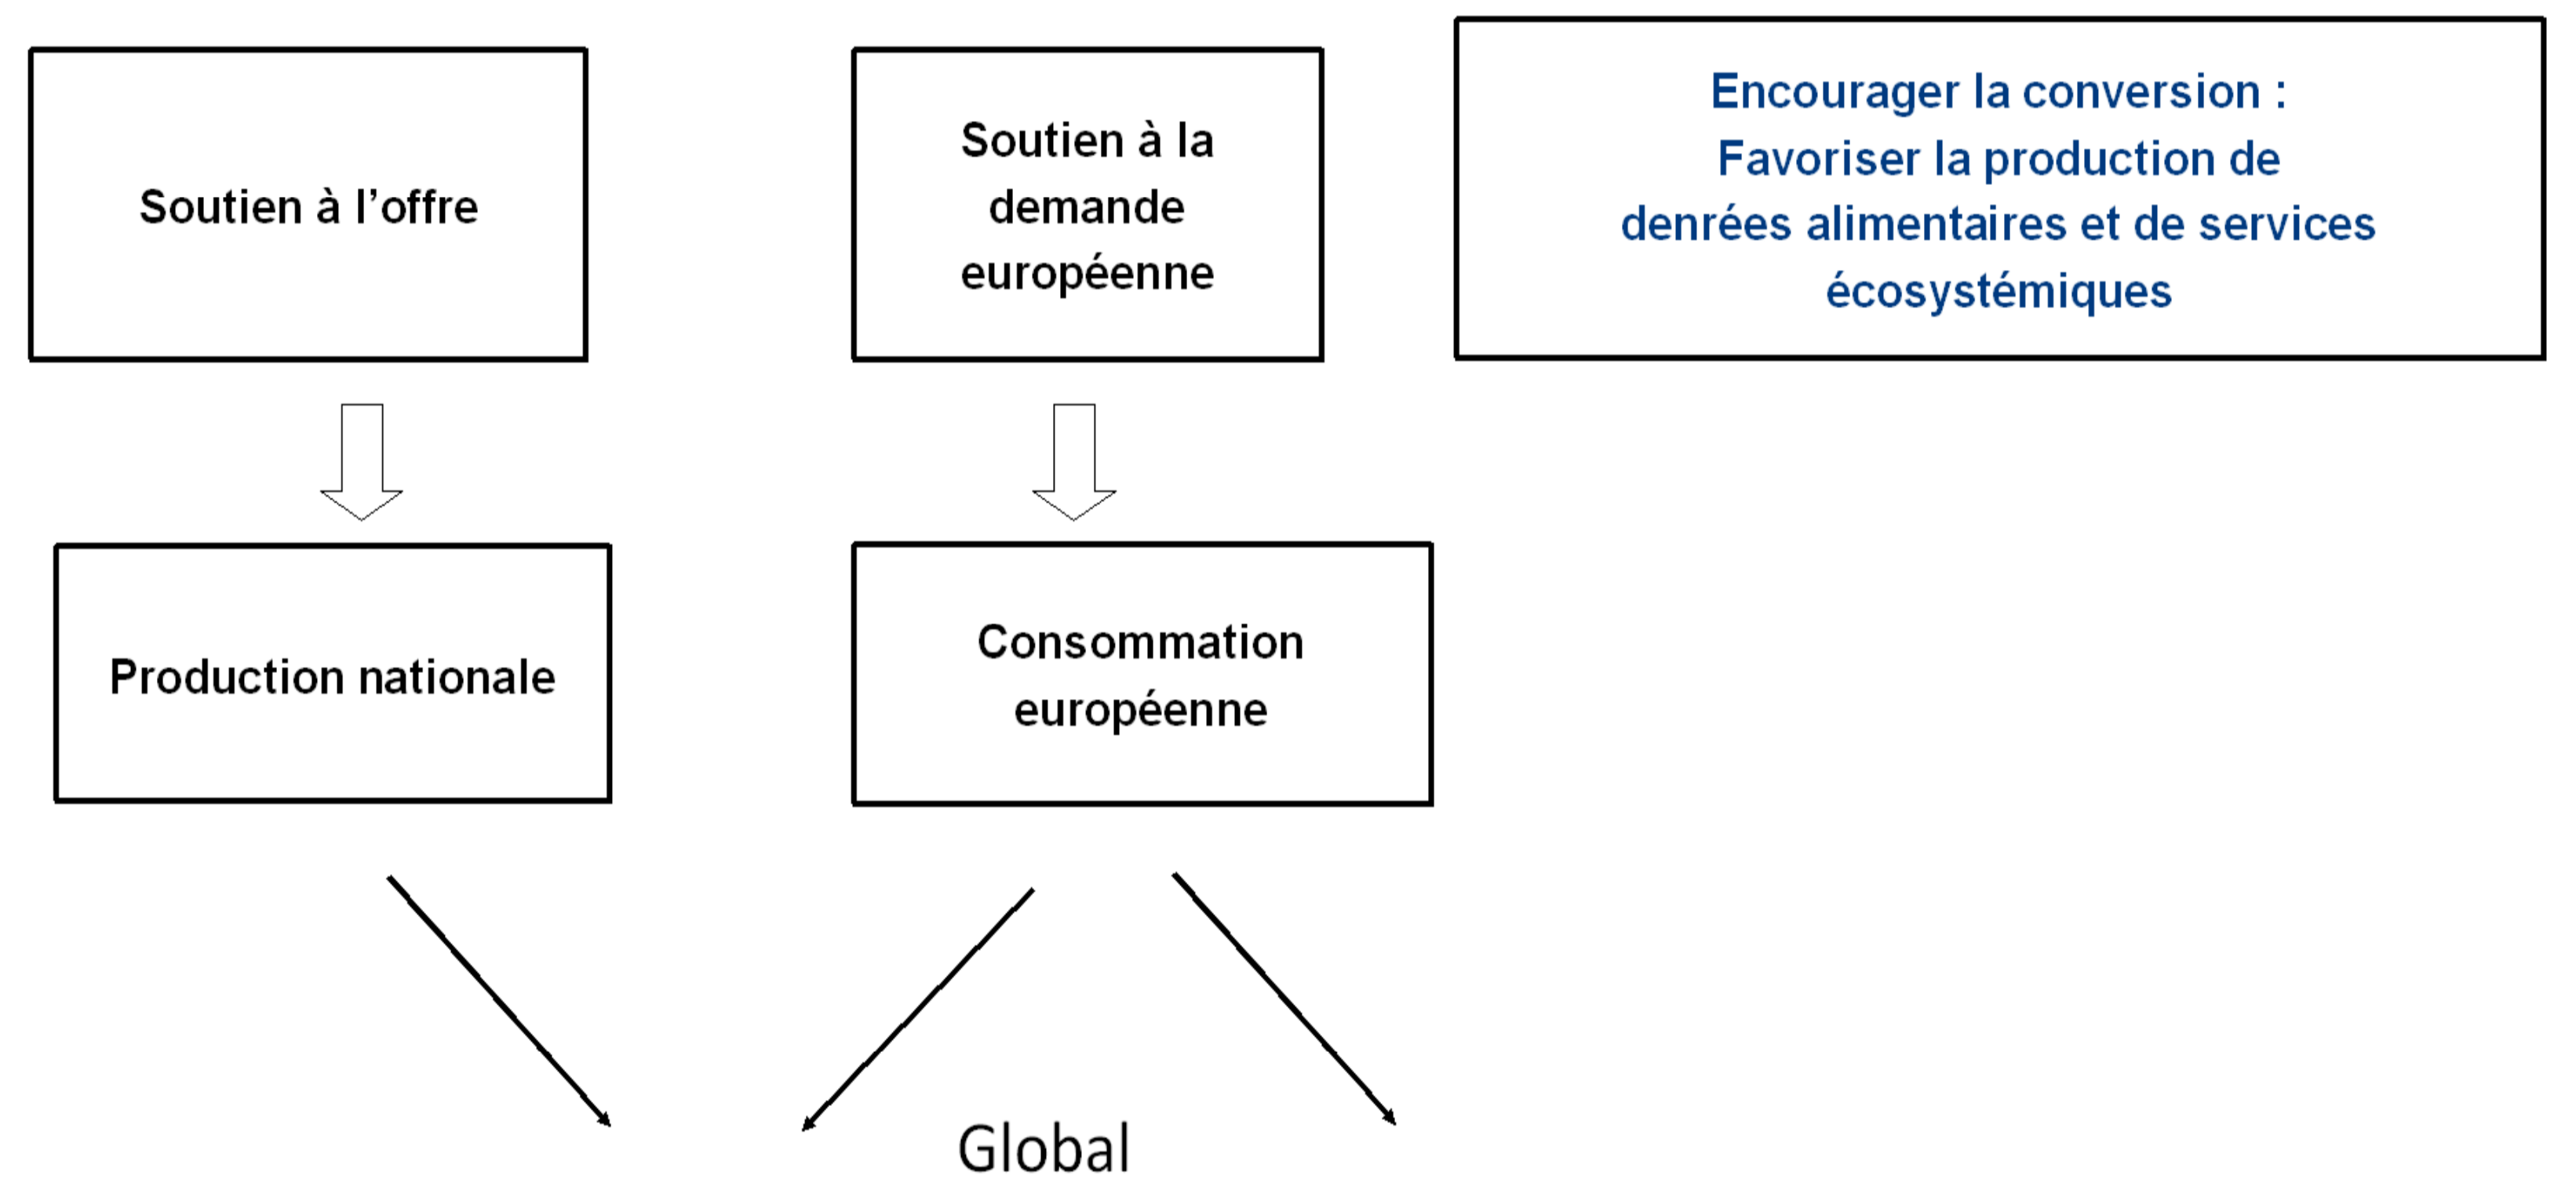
Soutien à l’offre

Soutien à la demande européenne

Encourager la conversion : Favoriser la production de denrées alimentaires et de services écosystémiques

Production nationale

Consommation européenne

Global